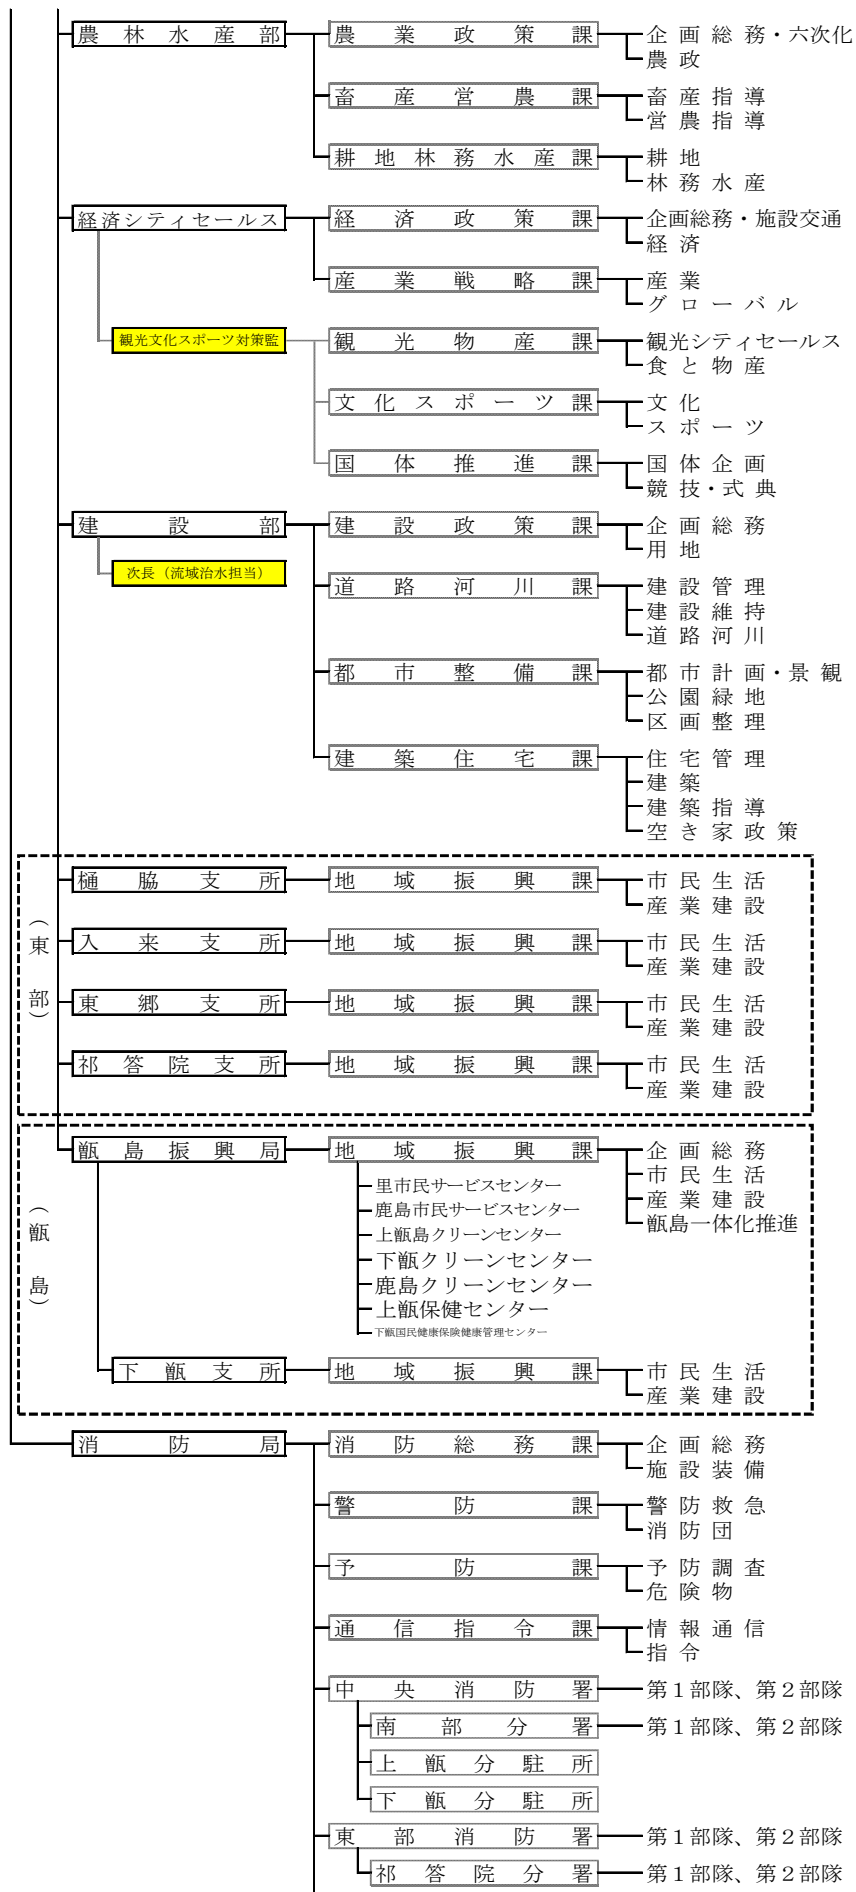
農林水産部
農業政策課
企画総務・六次化
農政
畜産営農課
畜産指導
営農指導
耕地林務水産課
耕地
林務水産

経済シティセールス
経済政策課
企画総務・施設交通
経済
産業戦略課
産業
グローバル
観光文化スポーツ対策監
観光物産課
観光シティセールス
食と物産
文化スポーツ課
文化
スポーツ
国体推進課
国体企画
競技・式典

建設部
次長（流域治水担当）
建設政策課
企画総務
用地
道路河川課
建設管理
建設維持
道路河川
都市整備課
都市計画・景観
公園緑地
区画整理
建築住宅課
住宅管理
建築
建築指導
空き家政策

（東部）
樋脇支所
地域振興課
市民生活
産業建設
入来支所
地域振興課
市民生活
産業建設
東郷支所
地域振興課
市民生活
産業建設
祁答院支所
地域振興課
市民生活
産業建設

（甑島）
甑島振興局
地域振興課
企画総務
市民生活
産業建設
甑島一体化推進
里市民サービスセンター
鹿島市民サービスセンター
上甑島クリーンセンター
下甑クリーンセンター
鹿島クリーンセンター
上甑保健センター
下甑国民健康保険健康管理センター
下甑支所
地域振興課
市民生活
産業建設

消防局
消防総務課
企画総務
施設装備
警防課
警防救急
消防団
予防課
予防調査
危険物
通信指令課
情報通信
指令
中央消防署
第1部隊、第2部隊
南部分署
第1部隊、第2部隊
上甑分駐所
下甑分駐所
東部消防署
第1部隊、第2部隊
祁答院分署
第1部隊、第2部隊